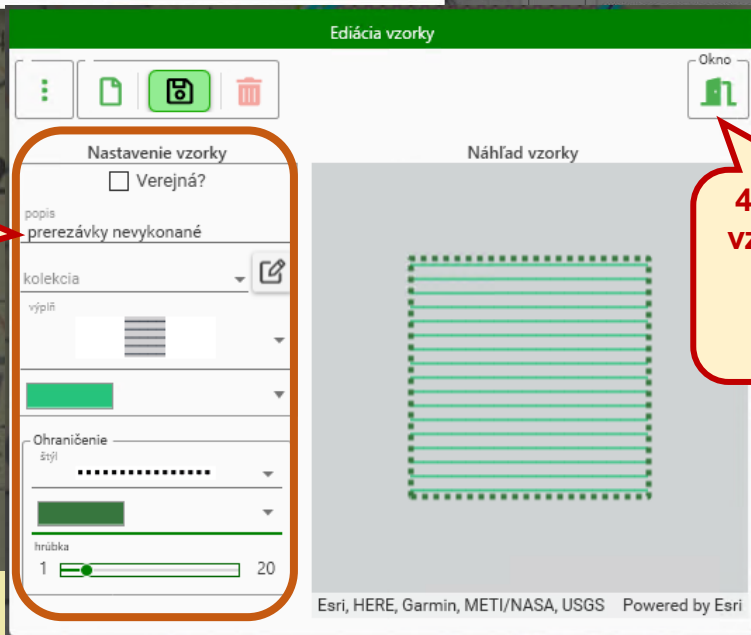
Ediácia vzorky

Okno

Nastavenie vzorky

Verejná?

popis
prerezávky nevykonané

kolekcia

výplň

Ohraničenie
štýl

hrúbka
1 20

Náhľad vzorky

4
vz

Esri, HERE, Garmin, METI/NASA, USGS Powered by Esri